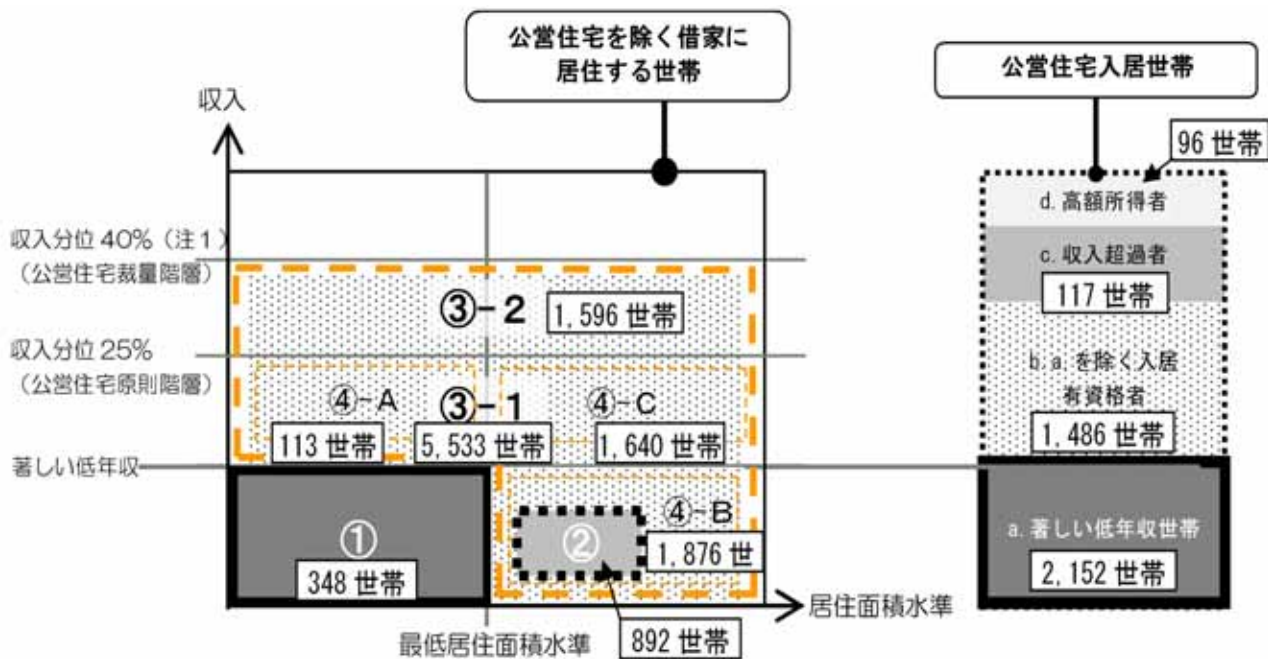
公営住宅を除く借家に居住する世帯

公営住宅入居世帯

収入

96 世帯

d. 高額所得者

収入分位 40%（注１）
（公営住宅裁量階層）

c. 収入超過者

117 世帯

③－２ 1, 596 世帯

収入分位 25%
（公営住宅原則階層）

b. a. を除く入居者資格者

④－A ③－１ ④－C

113 世帯 5, 533 世帯 1, 640 世帯

1, 486 世帯

著しい低年収

④－B

①

②

a. 著しい低年収世帯

1, 876 世

348 世帯

2, 152 世帯

居住面積水準

最低居住面積水準

892 世帯